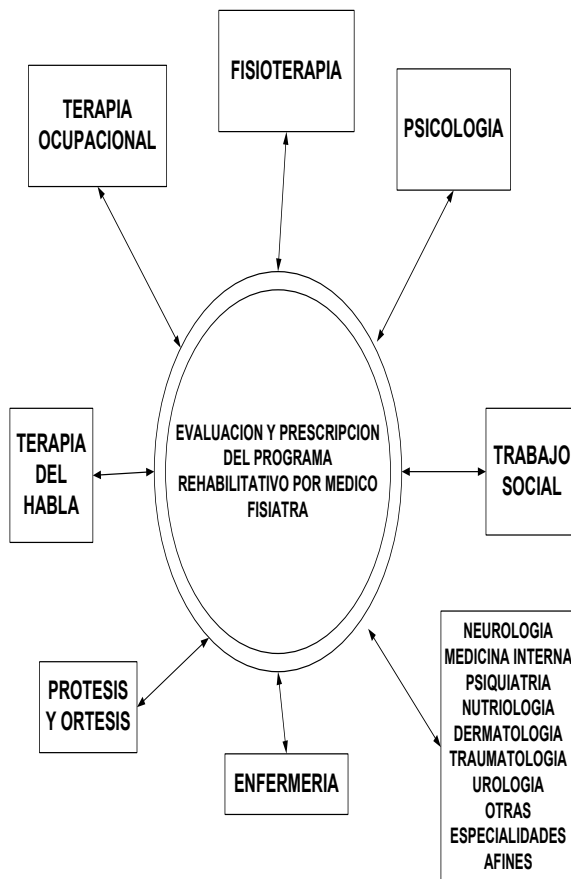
FISIOTERAPIA

TERAPIA OCUPACIONAL

PSICOLOGIA

TERAPIA DEL HABLA

EVALUACION Y PRESCRIPCION DEL PROGRAMA REHABILITATIVO POR MEDICO FISIATRA

TRABAJO SOCIAL

PROTESIS Y ORTESIS

ENFERMERIA

NEUROLOGIA
MEDICINA INTERNA
PSIQUIATRIA
NUTRIOLOGIA
DERMATOLOGIA
TRAUMATOLOGIA
UROLOGIA
OTRAS
ESPECIALIDADES
AFINES